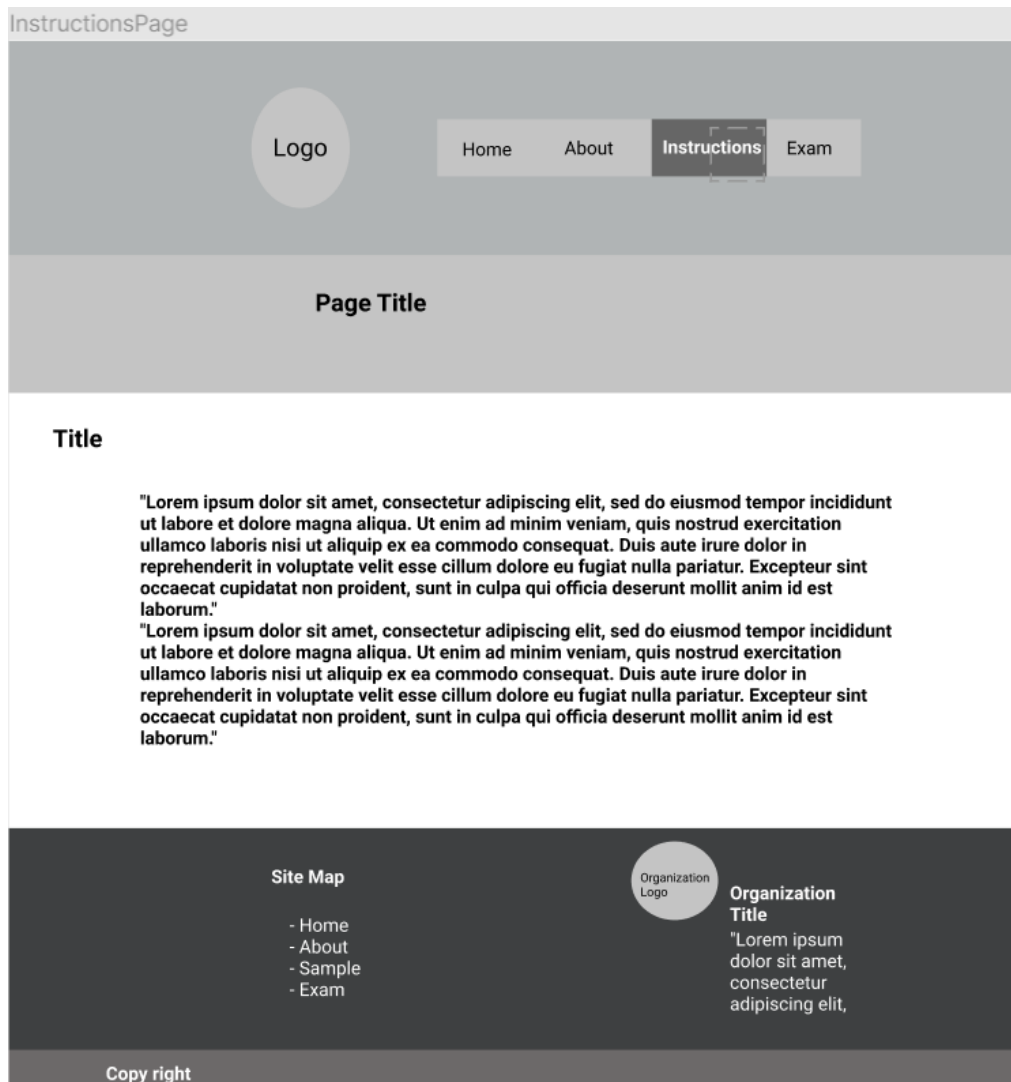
InstructionsPage

Logo

Home About Instructions Exam

Page Title

Title

"Lorem ipsum dolor sit amet, consectetur adipiscing elit, sed do eiusmod tempor incididunt ut labore et dolore magna aliqua. Ut enim ad minim veniam, quis nostrud exercitation ullamco laboris nisi ut aliquip ex ea commodo consequat. Duis aute irure dolor in reprehenderit in voluptate velit esse cillum dolore eu fugiat nulla pariatur. Excepteur sint occaecat cupidatat non proident, sunt in culpa qui officia deserunt mollit anim id est laborum."
"Lorem ipsum dolor sit amet, consectetur adipiscing elit, sed do eiusmod tempor incididunt ut labore et dolore magna aliqua. Ut enim ad minim veniam, quis nostrud exercitation ullamco laboris nisi ut aliquip ex ea commodo consequat. Duis aute irure dolor in reprehenderit in voluptate velit esse cillum dolore eu fugiat nulla pariatur. Excepteur sint occaecat cupidatat non proident, sunt in culpa qui officia deserunt mollit anim id est laborum."

Site Map

- Home
- About
- Sample
- Exam

Organization Logo

Organization Title
"Lorem ipsum dolor sit amet, consectetur adipiscing elit,

Copy right